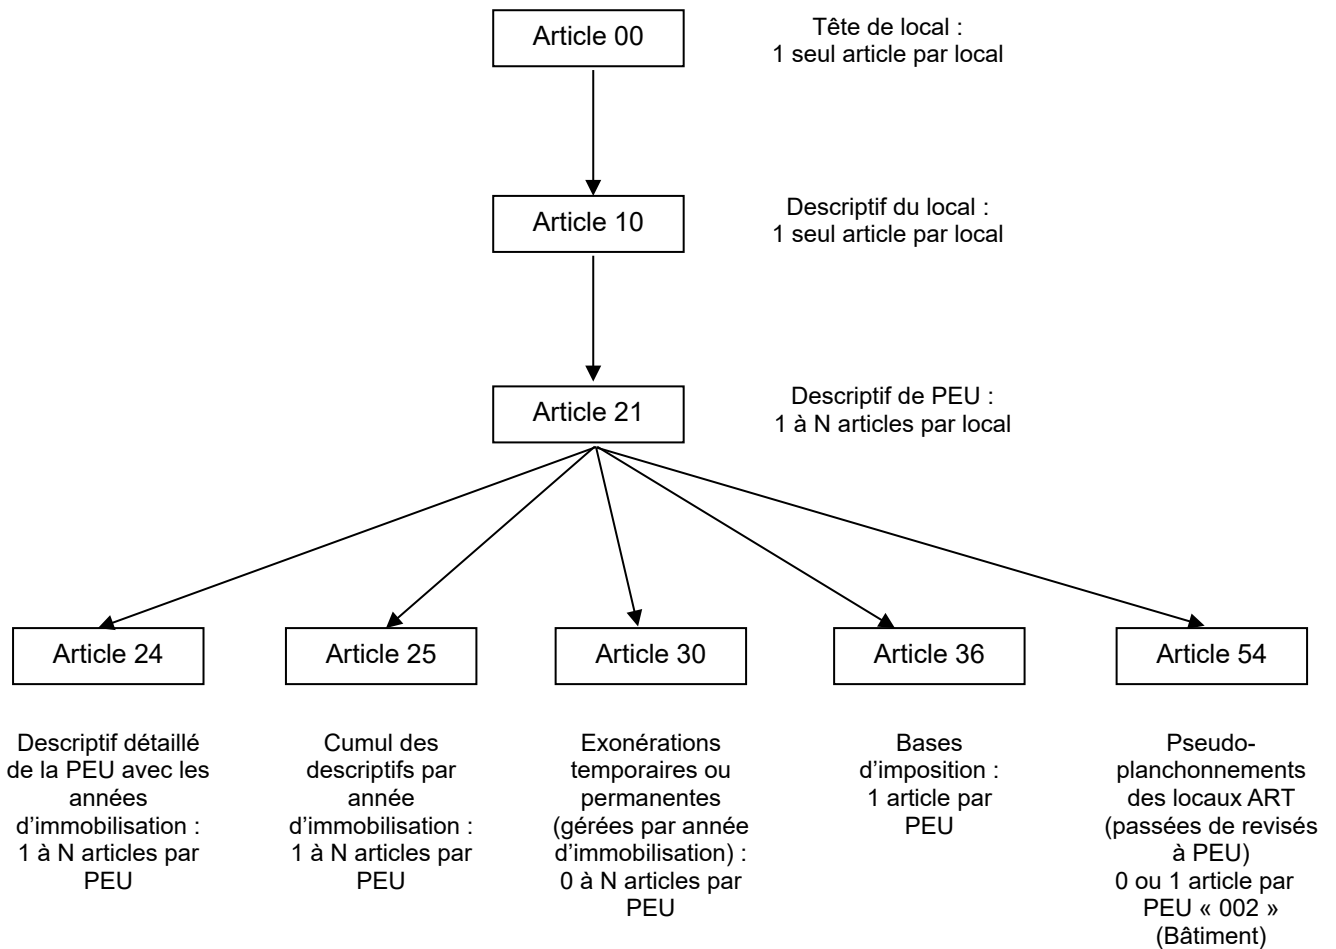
Article 00

Tête de local :
1 seul article par local

Article 10

Descriptif du local :
1 seul article par local

Article 21

Descriptif de PEU :
1 à N articles par local

Article 24

Article 25

Article 30

Article 36

Article 54

Descriptif détaillé de la PEU avec les années d'immobilisation : 1 à N articles par PEU

Cumul des descriptifs par année d'immobilisation : 1 à N articles par PEU

Exonérations temporaires ou permanentes (gérées par année d'immobilisation) : 0 à N articles par PEU

Bases d'imposition : 1 article par PEU

Pseudo-planchonnements des locaux ART (passées de revisés à PEU) 0 ou 1 article par PEU « 002 » (Bâtiment)